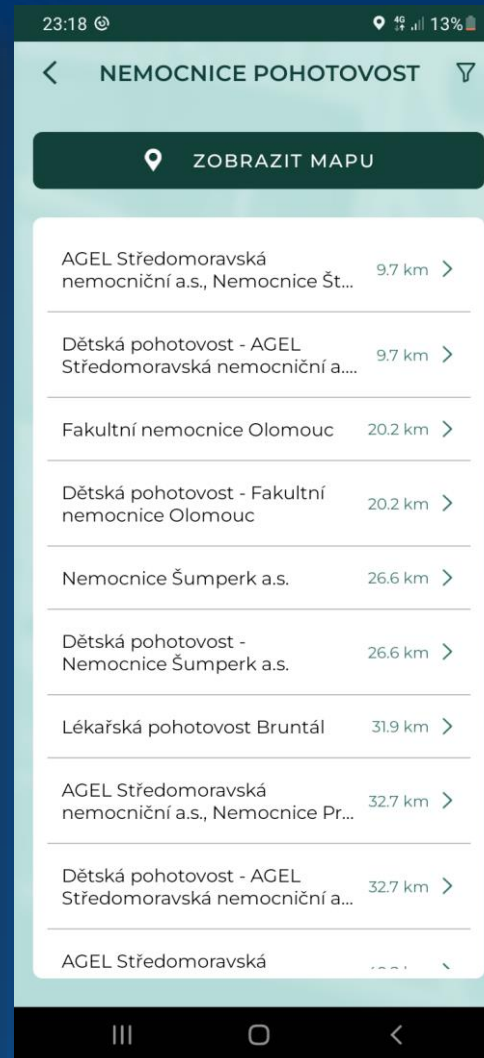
23:18 13%

NEMOCNICE POHOTOVOST

ZOBRAZIT MAPU

AGEL Středomoravská nemocniční a.s., Nemocnice Št... 9.7 km

Dětská pohotovost - AGEL Středomoravská nemocniční a.... 9.7 km

Fakultní nemocnice Olomouc 20.2 km

Dětská pohotovost - Fakultní nemocnice Olomouc 20.2 km

Nemocnice Šumperk a.s. 26.6 km

Dětská pohotovost - Nemocnice Šumperk a.s. 26.6 km

Lékařská pohotovost Bruntál 31.9 km

AGEL Středomoravská nemocniční a.s., Nemocnice Pr... 32.7 km

Dětská pohotovost - AGEL Středomoravská nemocniční a... 32.7 km

AGEL Středomoravská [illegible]